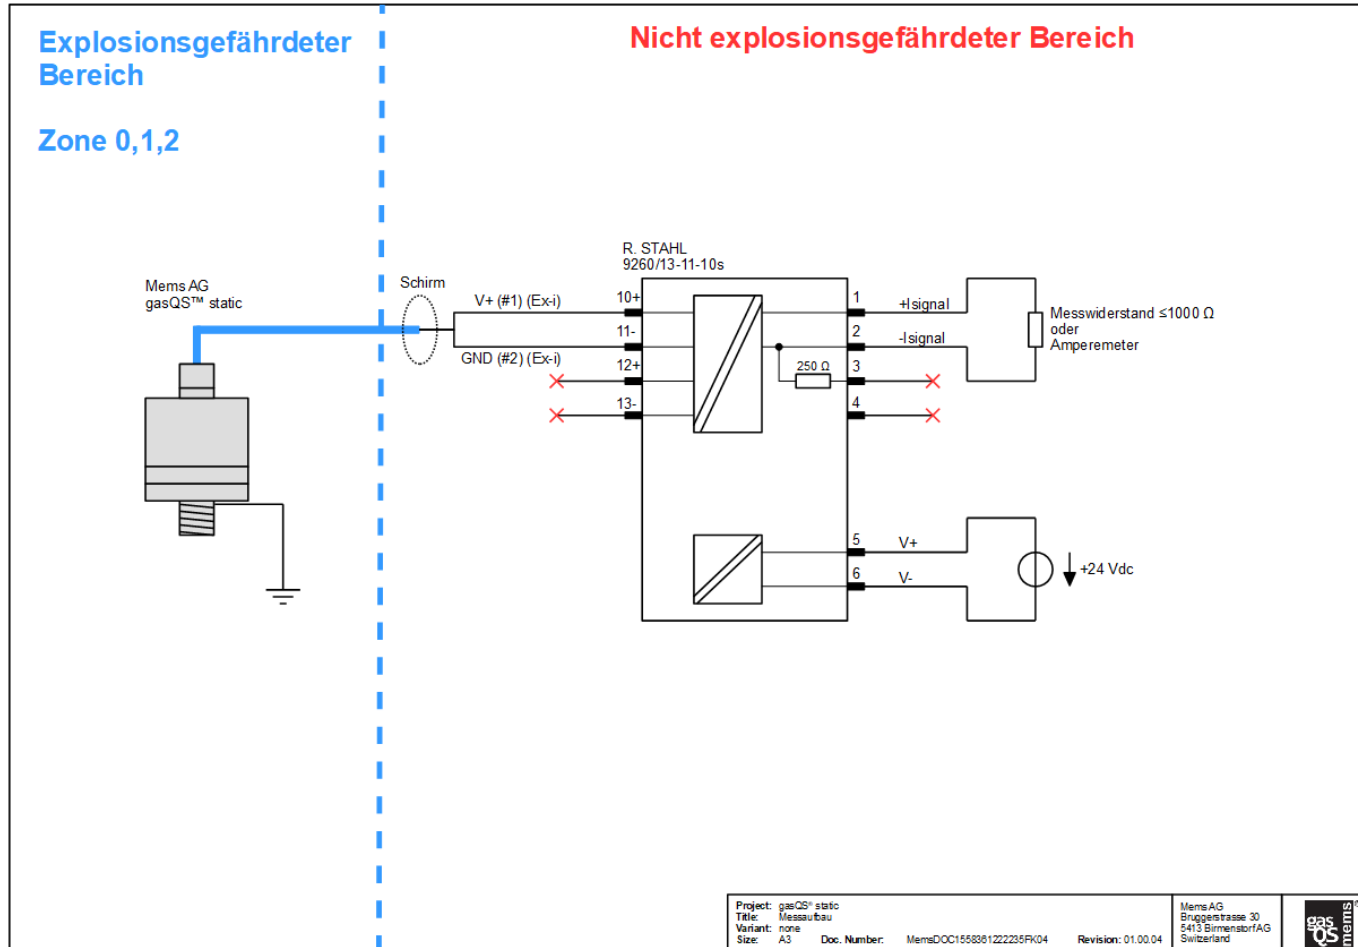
Explosionsgefährdeter Bereich

Zone 0,1,2

Nicht explosionsgefährdeter Bereich

Mems AG
gasQS™ static

Schirm

R. STAHL
9260/13-11-10s

V+ (#1) (Ex-i)

GND (#2) (Ex-i)

10+
11-
12+
13-

250 Ω

1
2
3
4
5
6

+Isignal
-Isignal

Messwiderstand ≤1000 Ω
oder
Amperemeter

V+
V-

+24 Vdc

Project: gasQS® static
Title: Messaufbau
Variant: none
Size: A3 Doc. Number: MemsDOC1558361222235FK04 Revision: 01.00.04

Mems AG
Bruggerstrasse 30
5413 Birmenstorf AG
Switzerland

gas QS mems